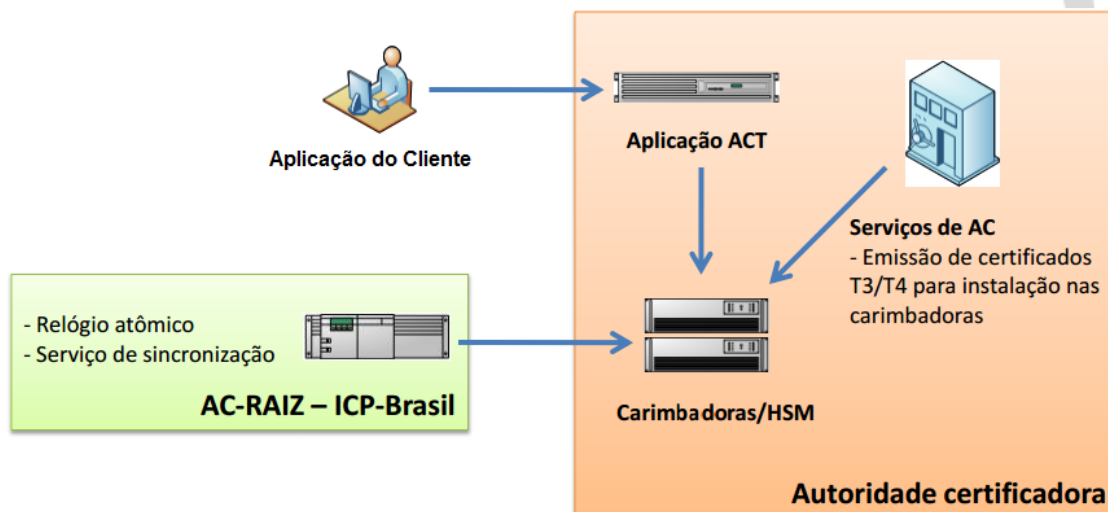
Aplicação do Cliente

Aplicação ACT

Serviços de AC
- Emissão de certificados T3/T4 para instalação nas carimbadoras

- Relógio atômico
- Serviço de sincronização

AC-RAIZ – ICP-Brasil

Carimbadoras/HSM

Autoridade certificadora